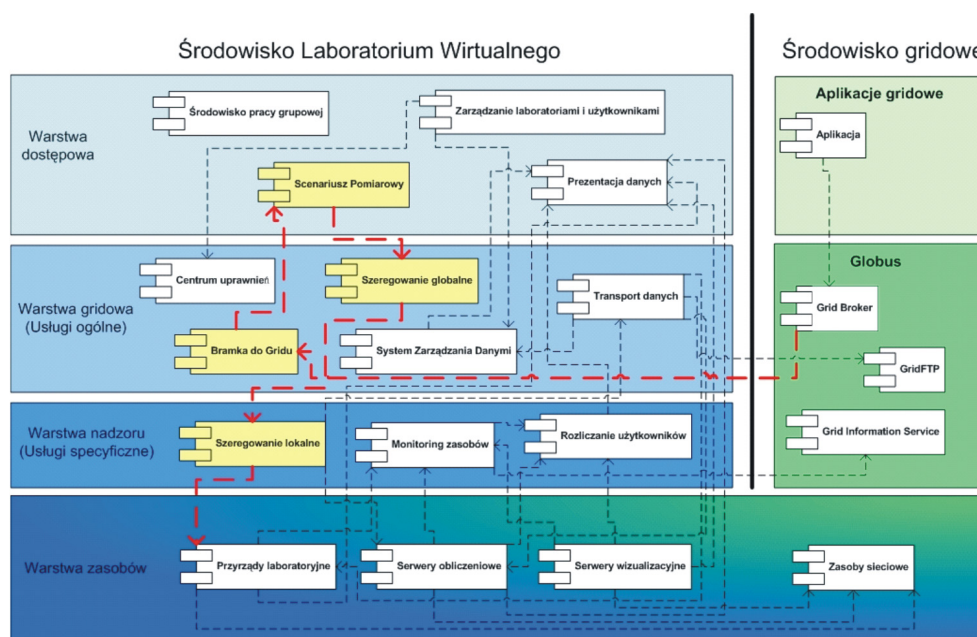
Środowisko Laboratorium Wirtualnego

Środowisko gridowe

Warstwa dostępowa

Środowisko pracy grupowej

Zarządzanie laboratoriami i użytkownikami

Scenariusz Pomiarowy

Prezentacja danych

Aplikacje gridowe

Aplikacja

Warstwa gridowa (Usługi ogólne)

Centrum uprawnień

Szeregowanie globalne

Transport danych

Bramka do Gridu

System Zarządzania Danymi

Globus

Grid Broker

GridFTP

Warstwa nadzoru (Usługi specyficzne)

Szeregowanie lokalne

Monitoring zasobów

Rozliczanie użytkowników

Grid Information Service

Warstwa zasobów

Przyrządy laboratoryjne

Serwery obliczeniowe

Serwery wizualizacyjne

Zasoby sieciowe